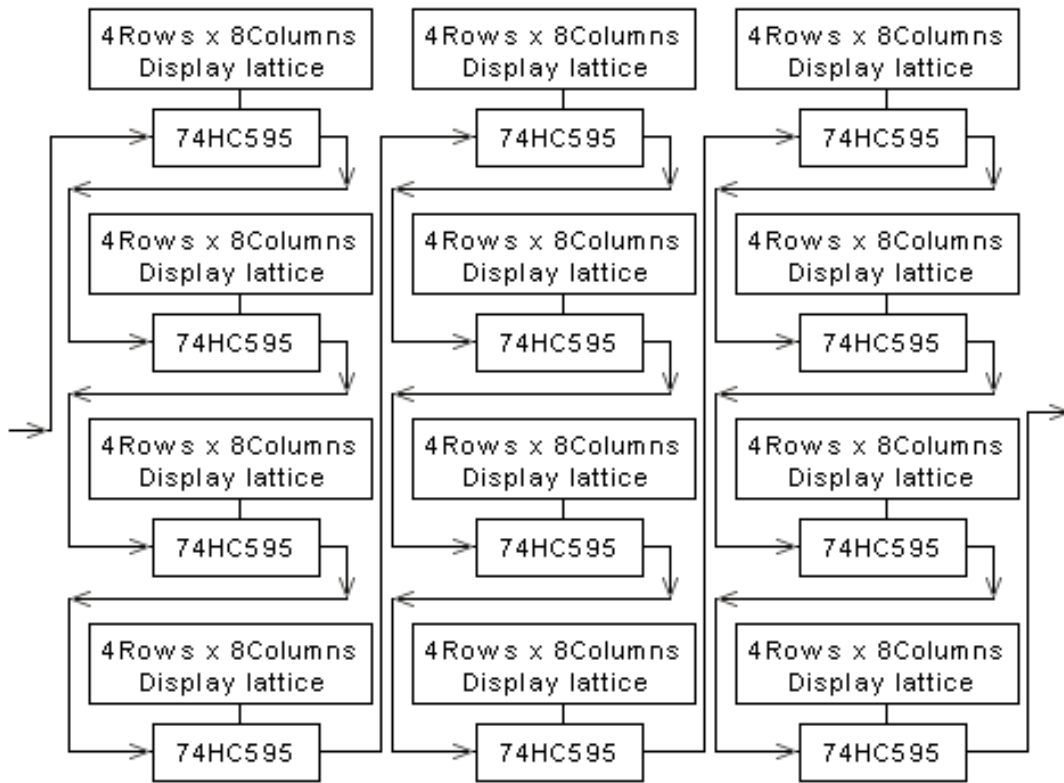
4Rows x 8Columns
Display lattice

74HC595

4Rows x 8Columns
Display lattice

74HC595

4Rows x 8Columns
Display lattice

74HC595

4Rows x 8Columns
Display lattice

74HC595

4Rows x 8Columns
Display lattice

74HC595

4Rows x 8Columns
Display lattice

74HC595

4Rows x 8Columns
Display lattice

74HC595

4Rows x 8Columns
Display lattice

74HC595

4Rows x 8Columns
Display lattice

74HC595

4Rows x 8Columns
Display lattice

74HC595

4Rows x 8Columns
Display lattice

74HC595

4Rows x 8Columns
Display lattice

74HC595